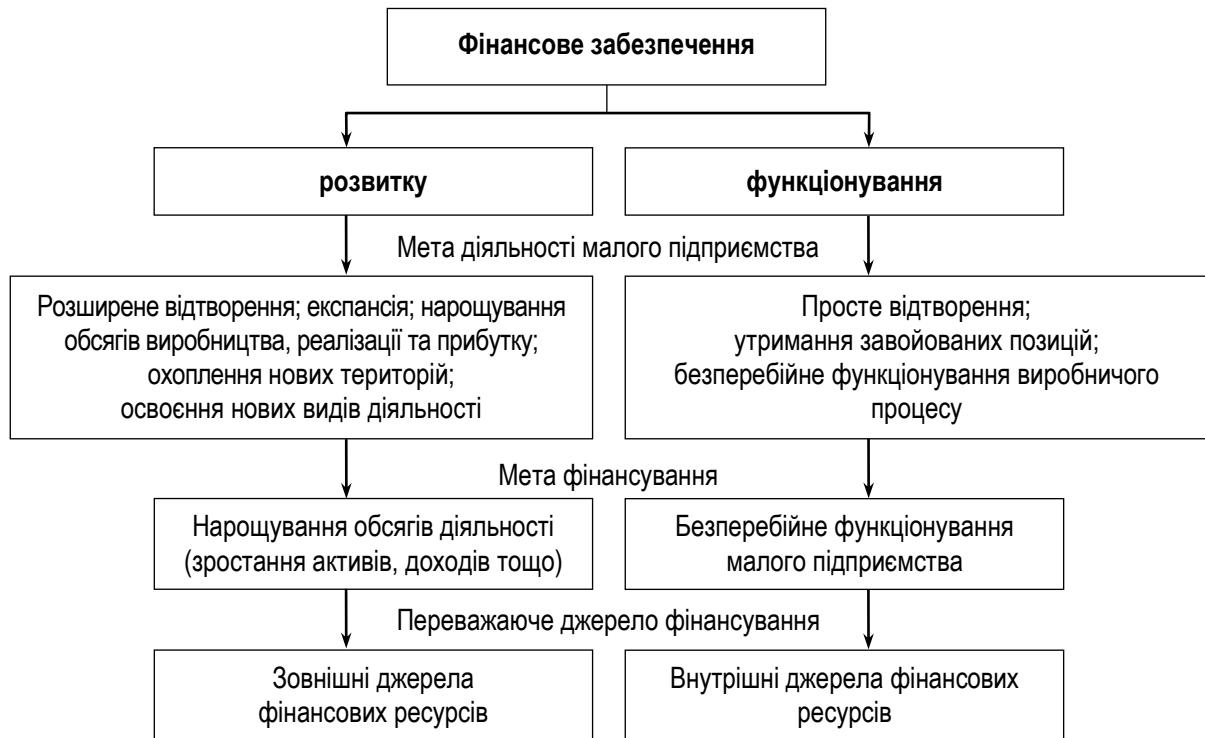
Фінансове забезпечення

розвитку

функціонування

Мета діяльності малого підприємства

Розширене відтворення; експансія; нарощування обсягів виробництва, реалізації та прибутку; охоплення нових територій; освоєння нових видів діяльності

Просте відтворення; утримання завойованих позицій; безперебійне функціонування виробничого процесу

Мета фінансування

Нарощування обсягів діяльності (зростання активів, доходів тощо)

Безперебійне функціонування малого підприємства

Переважаюче джерело фінансування

Зовнішні джерела фінансових ресурсів

Внутрішні джерела фінансових ресурсів